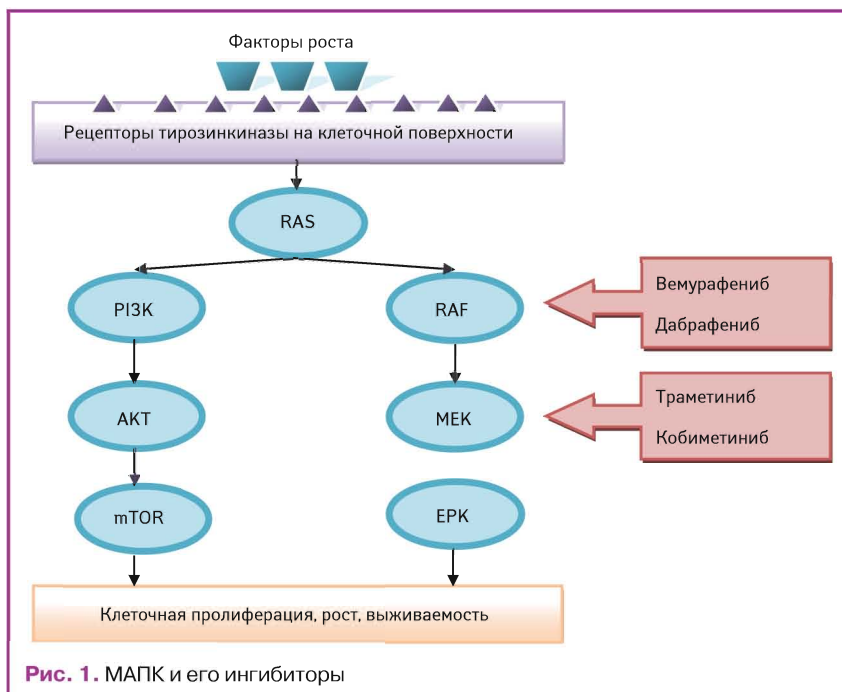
Факторы роста

Рецепторы тирозинкиназы на клеточной поверхности

RAS

PI3K

RAF

Вемурафениб

Дабрафениб

AKT

MEK

Траметиниб

Кобиметиниб

mTOR

ЕРК

Клеточная пролиферация, рост, выживаемость

Рис. 1. МАПК и его ингибиторы